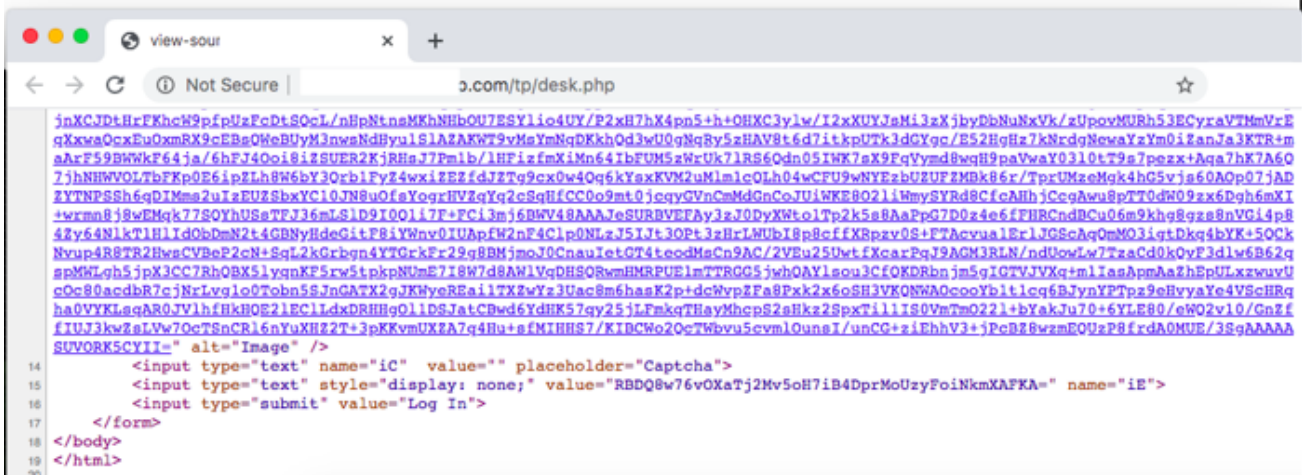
view-sour ×
+
Not Secure | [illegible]o.com/tp/desk.php
jnXCJDtHrFKhcW9pfpUzFcDtSQcL/nHpNtnsMKhNHbOU7ESYlio4UY/P2xH7hX4pn5+h+OHXC3ylw/I2xXUYJsMi3zXjbyDbNuNxVk/zUpovMURh53ECyraVTMmVrEqXxwaOcxEuOxmRX9cEBsOWeBUyM3nwsNdHyulSlAZAKWT9vMsYmNqDKkhOd3wU0gNqRy5zHAV8t6d7itkpUTk3dGYgc/E52HgHz7kNrdgNewaYzYm0iZanJa3KTR+maArF59BWWkF64ja/6hFJ4Ooi8iZSUER2KjRHsJ7Pm1b/lHFizfmXiMn64IbFUM5zWrUk7lRS6Qdn05IWK7sX9FqVymd8wqH9paVwaY03l0tT9s7pezx+Aqa7hK7A6Q7jhNHWVOLTbFKp0E6ipZLh8W6bY3QrblFyZ4wxiZEZfdJZTg9cx0w4Oq6kYsxKVM2uMlm1cOLh04wCFU9wNYEzbUZUFZMBk86r/TprUMzeMgk4hG5vjs60AOp07jADZYTNPSSh6qDIMma2uIzEUZSbxYC10JN8uOfsYogrHVZqYq2cSqHfCC0o9mt0jcqyGVnCmMdGnCoJUiWKE8O2liWmySYRd8CfcAHhjCcgAwu8pTT0dW09zx6Dgh6mXI+wrmn8j8wEMqk77SQYhUSsTFJ36mLSlD9I0Q1i7F+FCi3mj6BWV48AAAJeSURBVEFAy3zJ0DyXWto1Tp2k5s8AaPpG7D0z4e6fFHRCndBCu06m9khg8gzs8nVGi4p84Zy64NlkTlHlIdObnDmN2t4GByNyHdeGitF8iYWnv0IUApfW2nF4Clp0NLzJ5IJt3OPt3zHrLWUbI8p8cffXRpzv0S+FTAcvualErlJGScAqOmMO3iqtDkq4bYK+5OCkNvup4R8TR2HwsCVBeP2cN+SqL2kGrbgn4YTGrkFr29g8BMjmoJ0CnauIetGT4teodMsCn9AC/2VEu25UwtfXcarPqJ9AGM3RLN/ndUowLw7TzaCd0kQvF3dlw6B62gspMWLqh5jpX3CC7RhOBX5lyqnKF5rw5tpkpNUmE7I8W7d8AW1VqDHSQRwmHMRPUE1mTTRGG5jwhOAYlsou3CfOKDRbnjm5gIGTVJVXq+mlIasApmAaZhEpULxzwuvUcOc80acdbR7cjNrLvglo0Tobn5SJnGATX2gJKWyeREail7TXZwYz3Uac8m6hasK2p+dcWvpZFa8Pxk2x6oSH3VKQNWAOcooYb1tlcq6BJynYPTpz9eHvyaYe4VScHRqha0VYKLsqAR0JVlhfHkH0E2lEClLdxDRHHg0ll0SJatCBwd6YdHK57qy25jLFmkqTHayMhcpS2sHkz2SpxTillIS0VmTmO221+bYakJu70+6YLE80/eWQ2v10/GnZffIUJ3kwZsLVw7OcTSnCRl6nYuXHZ2T+3pKKvmUXZA7q4Hu+sfMIHHS7/KIBCWo2QcTWbvu5cvmlOunsI/unCG+ziEhhV3+jPcBZ8wzmEQUzP8frdA0MUE/3SgAAAAASUVORK5CYII=" alt="Image" />
14 <input type="text" name="iC" value="" placeholder="Captcha">
15 <input type="text" style="display: none;" value="RBDQ8w76vOXaTj2Mv5oH7iB4DprMoUzyFoiNkmXAFKA=" name="iE">
16 <input type="submit" value="Log In">
17 </form>
18 </body>
19 </html>